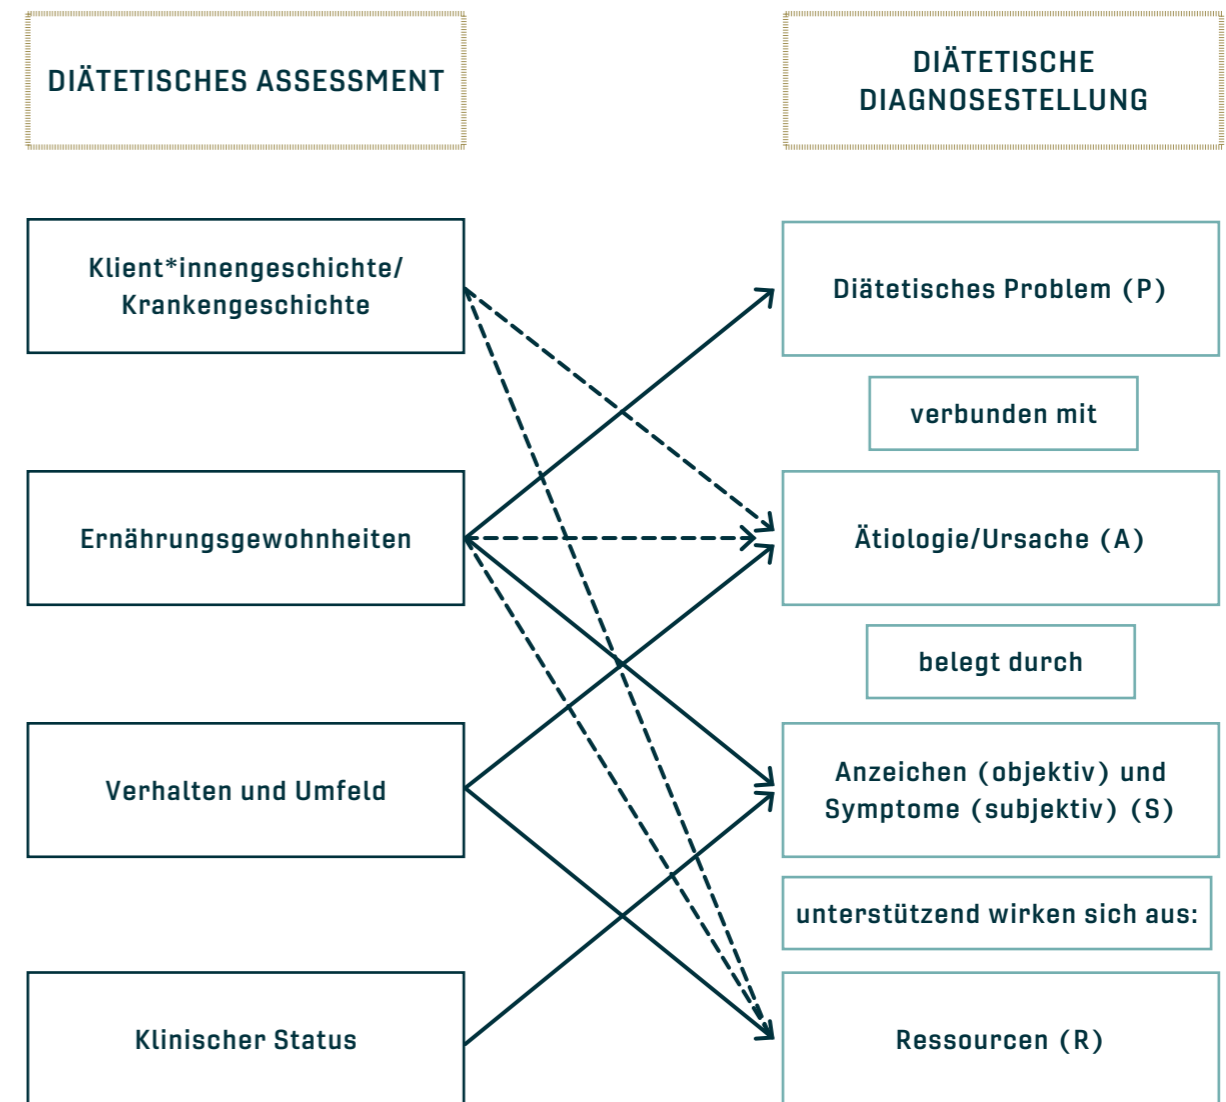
DIÄTETISCHES ASSESSMENT

DIÄTETISCHE DIAGNOSESTELLUNG

Klient*innengeschichte/ Krankengeschichte

Ernährungsgewohnheiten

Verhalten und Umfeld

Klinischer Status

Diätetisches Problem (P)

verbunden mit

Ätiologie/Ursache (A)

belegt durch

Anzeichen (objektiv) und Symptome (subjektiv) (S)

unterstützend wirken sich aus:

Ressourcen (R)